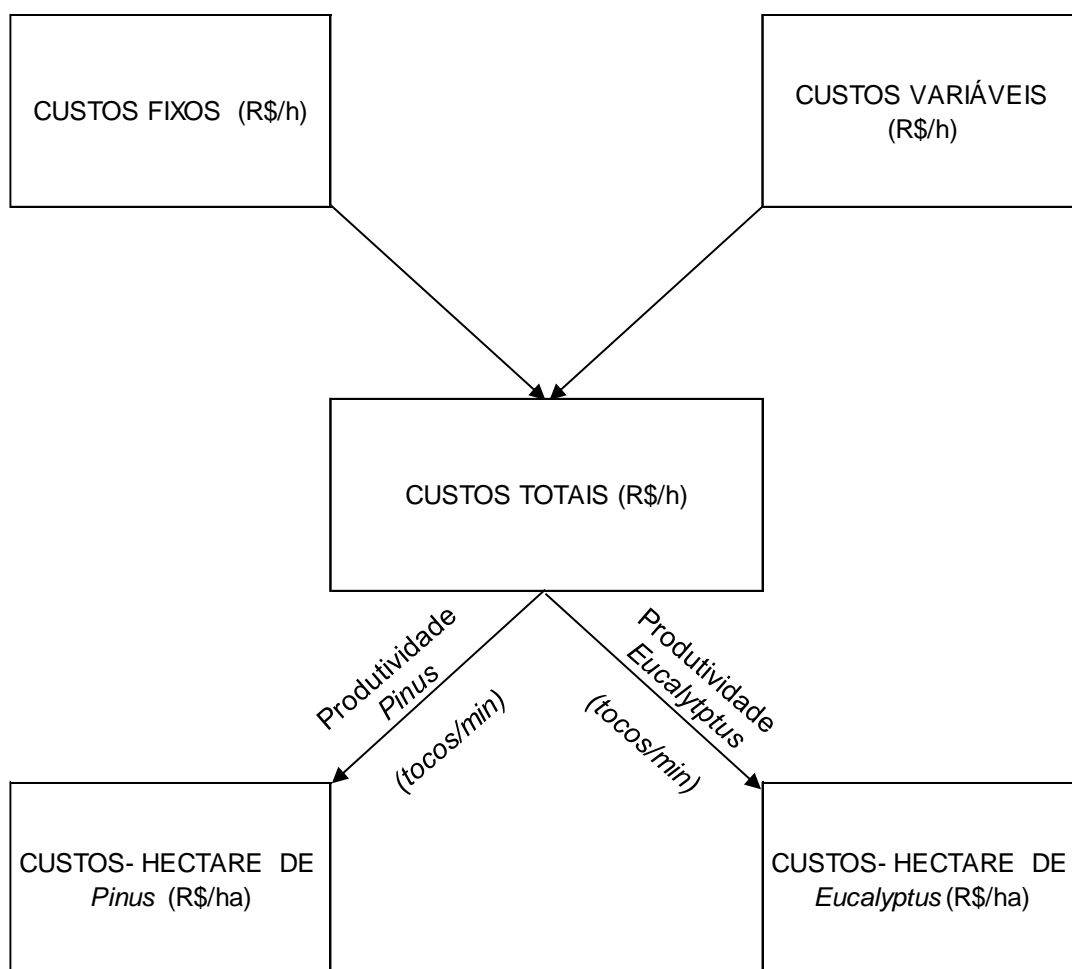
CUSTOS FIXOS (R$/h)

CUSTOS VARIÁVEIS (R$/h)

CUSTOS TOTAIS (R$/h)

Produtividade Pinus (tocos/min)

Produtividade Eucalyptus (tocos/min)

CUSTOS- HECTARE DE Pinus (R$/ha)

CUSTOS- HECTARE DE Eucalyptus (R$/ha)